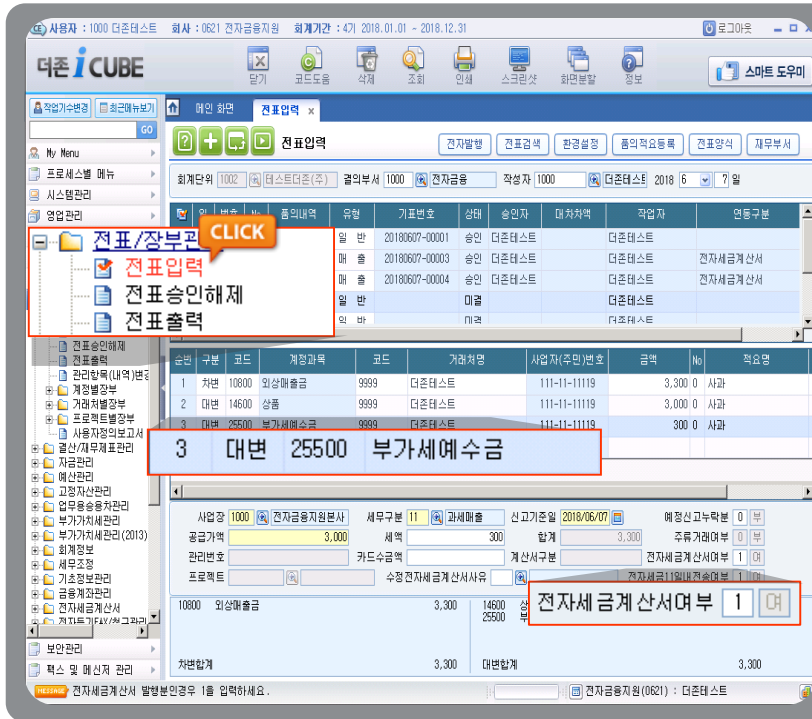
사용자 : 1000 더존테스트 회사 : 0621 전자금융지원 회계기간 : 4기 2018.01.01 ~ 2018.12.31

로그아웃

더존 i CUBE

닫기 코드도움 삭제 조회 인쇄 스크린샷 화면분할 정보

스마트 도우미

암호기수변경 최근메뉴보기

GO

My Menu
프로세스별 메뉴
시스템관리
영업관리

전표/장부관리 CLICK
전표입력
전표승인해제
전표출력

전표승인해제
전표출력
관리항목(내역)변경
계정별장부
거래처별장부
프로젝트별장부
사용자정의보고서
결산/재무제표관리
자금관리
예산관리
고정자산관리
업무용승용차관리
부가가치세관리
부가가치세관리(2013)
회계정보
세무조정
기초정보관리
금융계좌관리
전자세금계산서
전자투기FAX/청구관리

보안관리
팩스 및 메신저 관리

메인 화면 전표입력

전표입력

전자발행 전표검색 환경설정 품의적요등록 전표양식 재무부서

회계단위 1002 테스트더존(주) 결의부서 1000 전자금융 작성자 1000 더존테스트 2018 6 ? 일

| | 일 | 번호 | No | 품의내역 | 유형 | 기표번호 | 상태 | 승인자 | 대차차액 | 작업자 | 연동구분 |
|---|---|---|---|---|---|---|---|---|---|---|---|
| | | | | | 일 반 | 20180607-00001 | 승인 | 더존테스트 | | 더존테스트 | |
| | | | | | 매 출 | 20180607-00003 | 승인 | 더존테스트 | | 더존테스트 | 전자세금계산서 |
| | | | | | 매 출 | 20180607-00004 | 승인 | 더존테스트 | | 더존테스트 | 전자세금계산서 |
| | | | | | 일 반 | | 미결 | | | 더존테스트 | |
| | | | | | 일 반 | | 미결 | | | | |

| 순번 | 구분 | 코드 | 계정과목 | 코드 | 거래처명 | 사업자(주민)번호 | 금액 | No | 적요명 |
|---|---|---|---|---|---|---|---|---|---|
| 1 | 차변 | 10800 | 외상매출금 | 9999 | 더존테스트 | 111-11-11119 | 3,300 | 0 | 사과 |
| 2 | 대변 | 14600 | 상품 | 9999 | 더존테스트 | 111-11-11119 | 3,000 | 0 | 사과 |
| 3 | 대변 | 25500 | 부가세예수금 | 9999 | 더존테스트 | 111-11-11119 | 300 | 0 | 사과 |

3 대변 25500 부가세예수금

사업장 1000 전자금융지원본사 세무구분 11 과세매출 신고기준일 2018/06/07 예정신고누락분 0 부
공급가액 3,000 세액 300 합계 3,300 주류거래여부 0 부
관리번호 카드수금액 계산서구분 전자세금계산서여부 1 여
프로젝트 수정전자세금계산서사유 전자세금11일내전송여부 1

전자세금계산서여부 1 여

10800 외상매출금 3,300 14600 25500
차변합계 3,300 대변합계 3,300

MESSAGE 전자세금계산서 발행분인경우 1을 입력하세요. 전자금융지원(0621) : 더존테스트